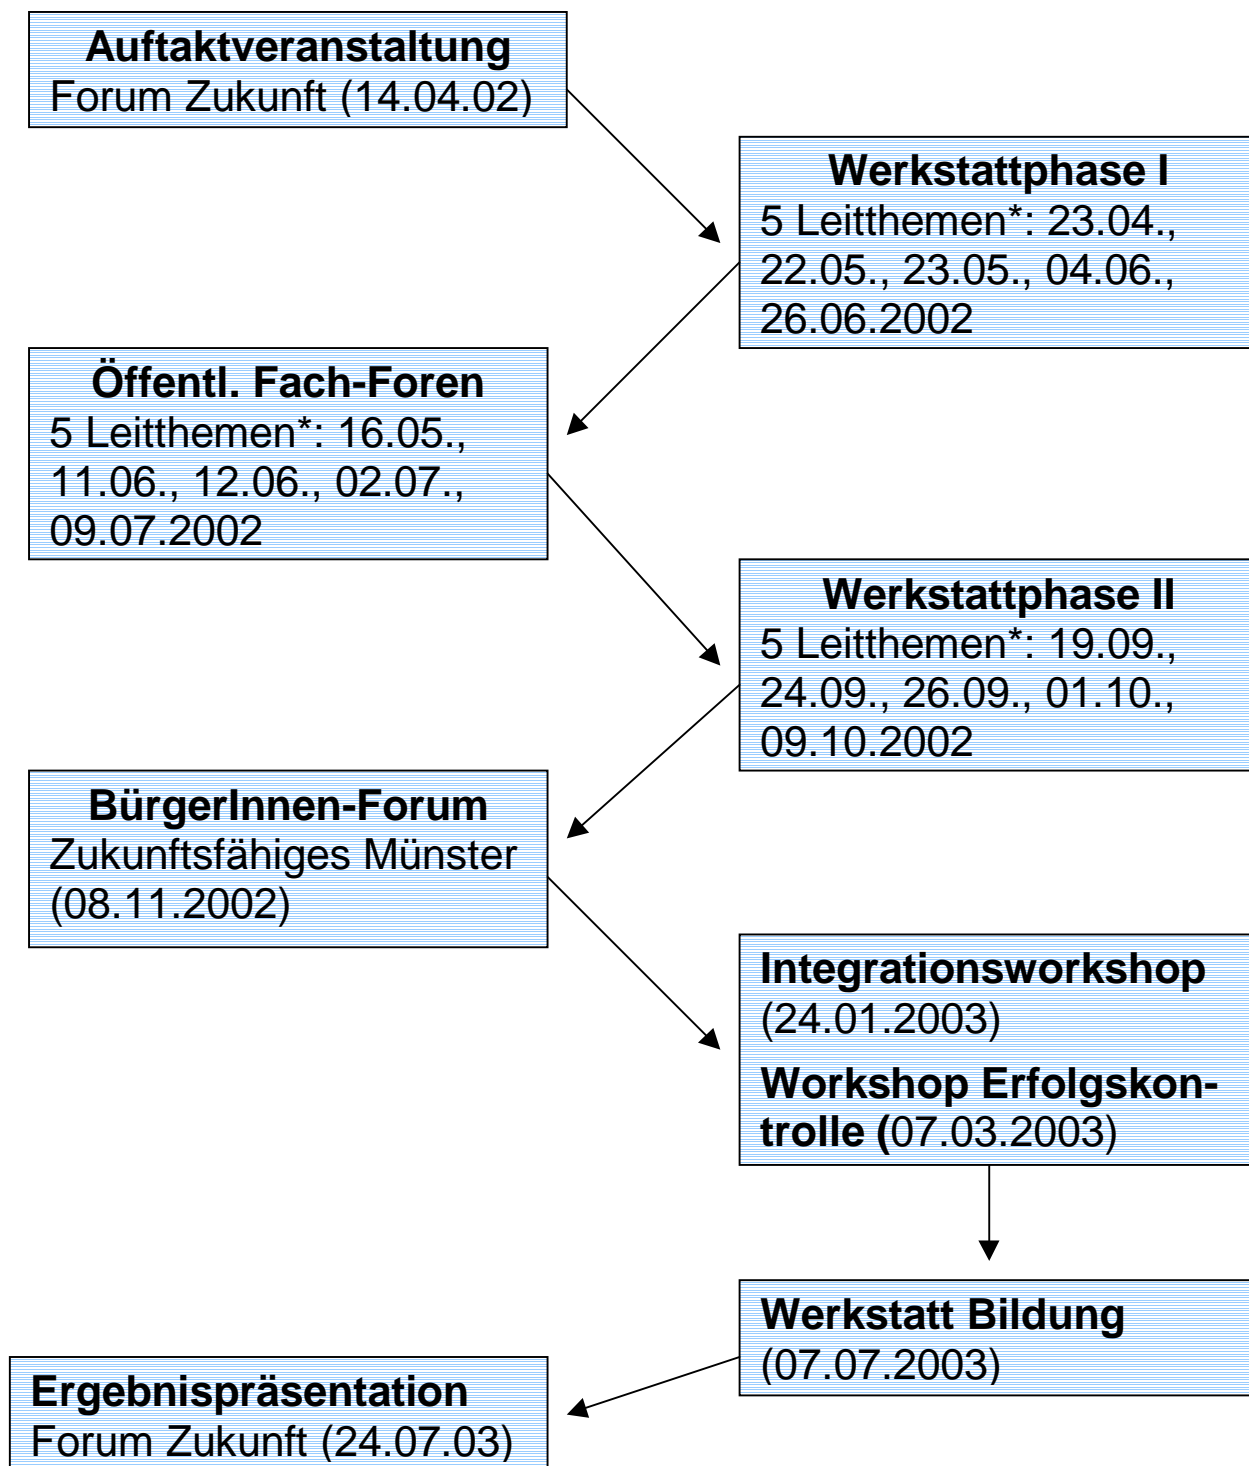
**Auftaktveranstaltung**
Forum Zukunft (14.04.02)

**Werkstattphase I**
5 Leitthemen*: 23.04., 22.05., 23.05., 04.06., 26.06.2002

**Öffentl. Fach-Foren**
5 Leitthemen*: 16.05., 11.06., 12.06., 02.07., 09.07.2002

**Werkstattphase II**
5 Leitthemen*: 19.09., 24.09., 26.09., 01.10., 09.10.2002

**BürgerInnen-Forum**
Zukunftsfähiges Münster (08.11.2002)

**Integrationsworkshop**
(24.01.2003)

**Workshop Erfolgskontrolle (**07.03.2003)

**Werkstatt Bildung**
(07.07.2003)

**Ergebnispräsentation**
Forum Zukunft (24.07.03)